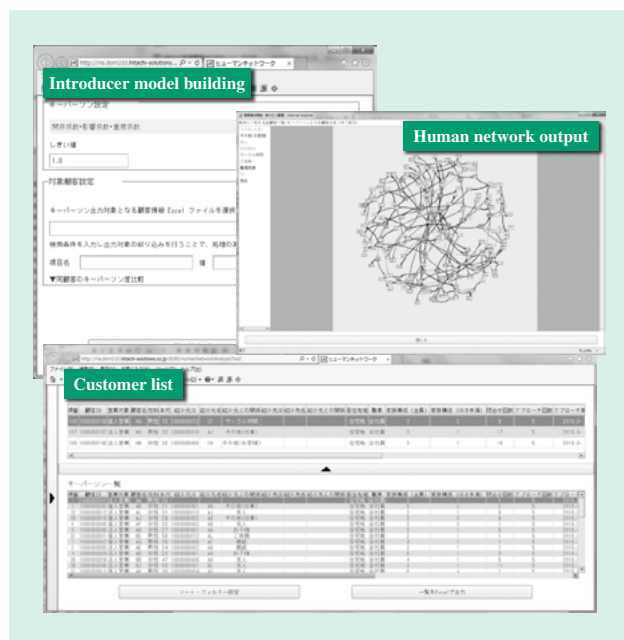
Introducer model building

http://ns.dom233.hitachi-solutions.co...

ヒューマンネットワーク

キーパーソン設定

関係係数•影響係数•重要係数

しきい値

1.0

対象顧客設定

キーパーソン出力対象となる顧客情報(Excel)ファイルを選択

検索条件を入力し出力対象の絞り込みを行うことで、処理の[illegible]

項目名

値

▼同顧客のキーパーソン度比較

Human network output

Customer list

http://ns.dom233.hitachi-solutions.co.jp:8080/HumanNetworkAnalysis/Excel...

ヒューマンネットワーク

キーパーソン一覧

リスト・フィルター設定

一覧をExcelで出力